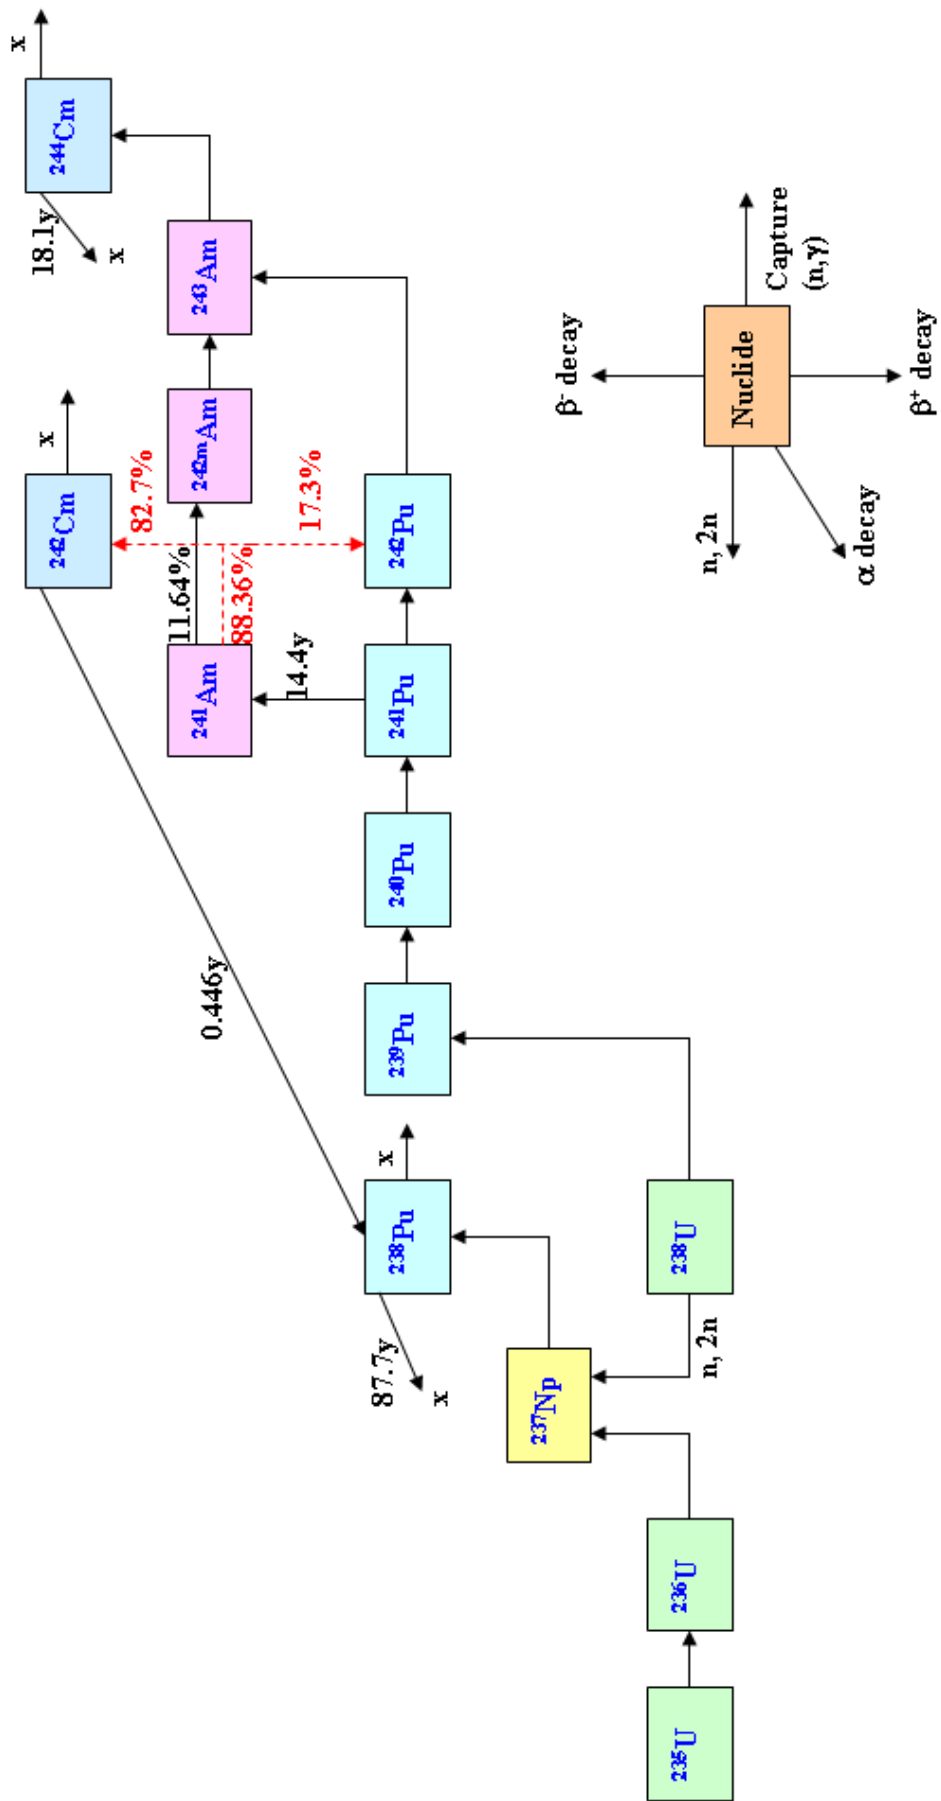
x
$^{244}$Cm
18.1y
x
$^{243}$Am
$^{242m}$Am
x
$^{242}$Cm
82.7%
17.3%
$^{242}$Pu
11.64%
88.36%
$^{241}$Am
14.4y
$^{241}$Pu
$^{240}$Pu
$^{239}$Pu
0.446y
x
$^{238}$Pu
87.7y
x
$^{237}$Np
$^{238}$U
n, 2n
$^{236}$U
$^{235}$U
β$^-$ decay
Nuclide
Capture (n,γ)
β$^+$ decay
n, 2n
α decay